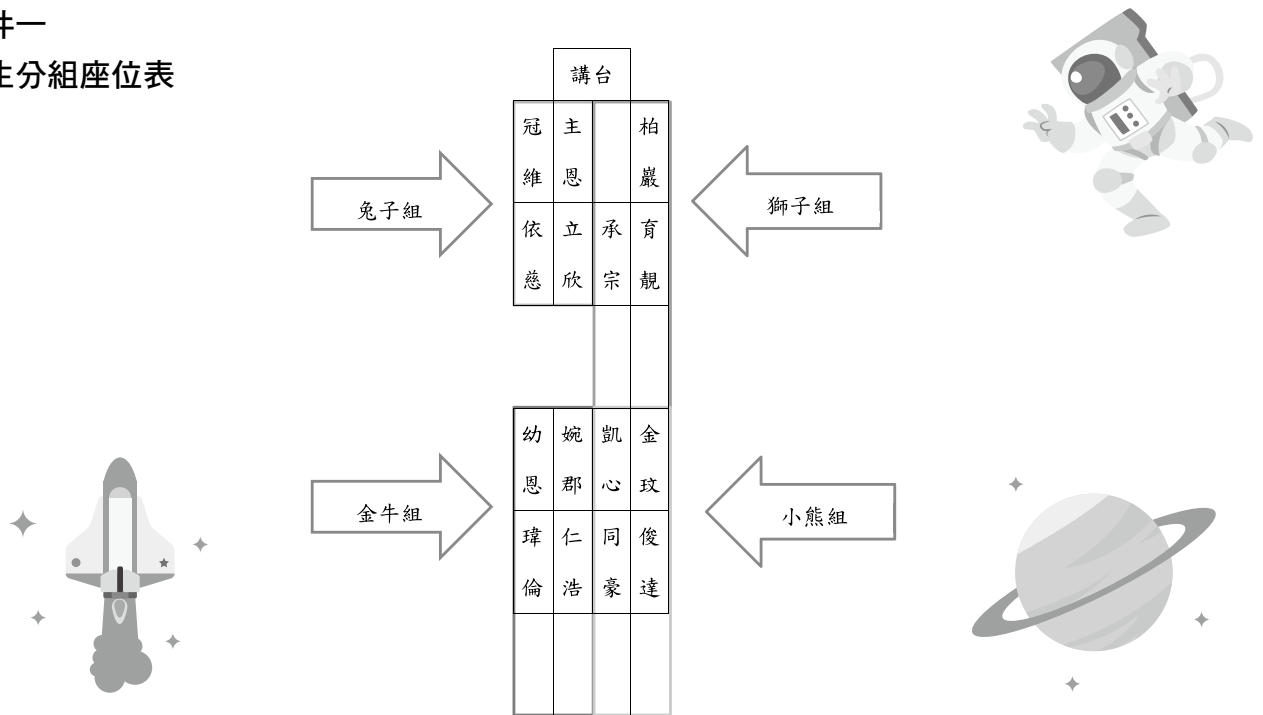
件一
生分組座位表

講台

| 冠維 | 主恩 | | 柏巖 |
|---|---|---|---|
| 依慈 | 立欣 | 承宗 | 育靚 |

兔子組

獅子組

| 幼恩 | 婉郡 | 凱心 | 金玟 |
|---|---|---|---|
| 瑋倫 | 仁浩 | 同豪 | 俊達 |

金牛組

小熊組